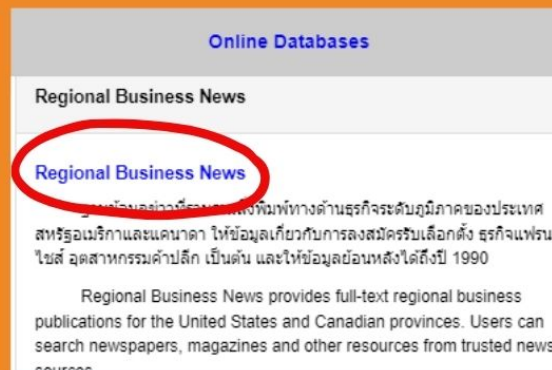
Online Databases

Regional Business News

Regional Business News

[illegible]พิมพ์ทางด้านธุรกิจระดับภูมิภาคของประเทศสหรัฐอเมริกาและแคนาดา ให้ข้อมูลเกี่ยวกับการลงสมัครรับเลือกตั้ง ธุรกิจแฟรนไชส์ อุตสาหกรรมค้าปลีก เป็นต้น และให้ข้อมูลย้อนหลังได้ถึงปี 1990

Regional Business News provides full-text regional business publications for the United States and Canadian provinces. Users can search newspapers, magazines and other resources from trusted news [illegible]